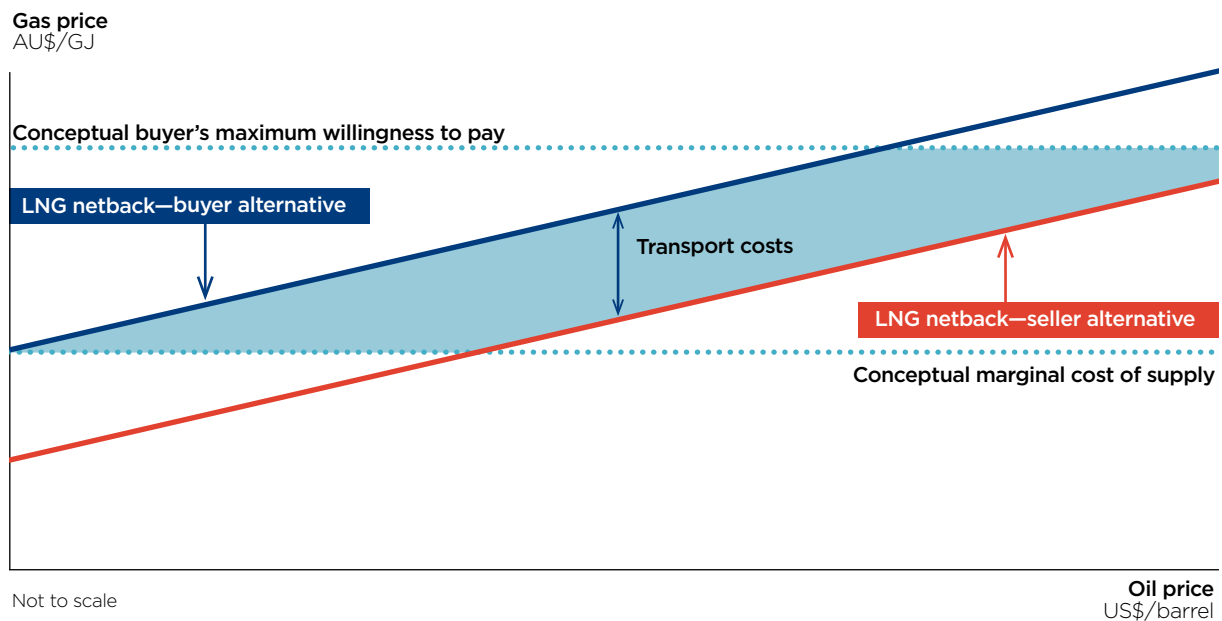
Gas price
AU$/GJ

Conceptual buyer's maximum willingness to pay

LNG netback—buyer alternative

Transport costs

LNG netback—seller alternative

Conceptual marginal cost of supply

Not to scale

Oil price
US$/barrel